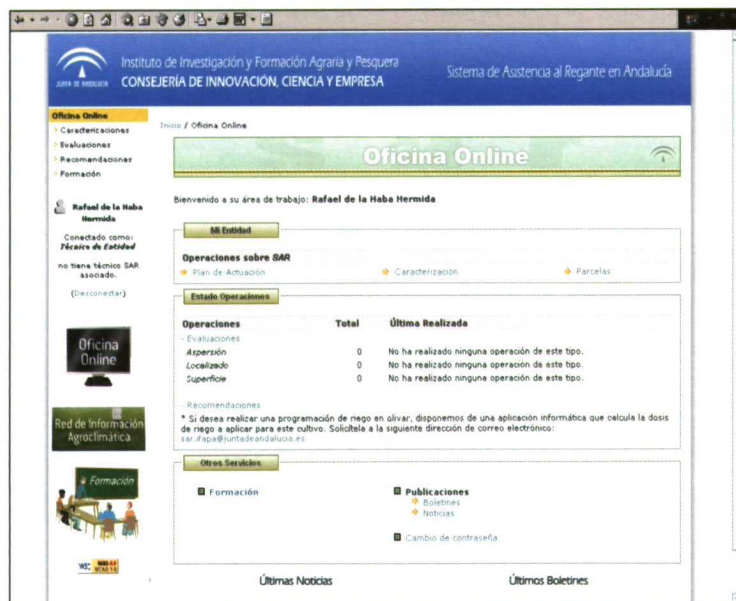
JUNTA DE ANDALUCIA

Instituto de Investigación y Formación Agraria y Pesquera
CONSEJERÍA DE INNOVACIÓN, CIENCIA Y EMPRESA

Sistema de Asistencia al Regante en Andalucía

Oficina Online
Caracterizaciones
Evaluaciones
Recomendaciones
Formación

Rafael de la Haba Hermida

Conectado como: Técnico de Entidad

no tiene técnico SAR asociado.

(Desconectar)

Oficina Online

Red de Información Agroclimática

Formación

W3C WAI-AA WCAG 1.0

Inicio / Oficina Online

Oficina Online

Bienvenido a su área de trabajo: Rafael de la Haba Hermida

Mi Entidad

Operaciones sobre SAR
Plan de Actuación
Caracterización
Parcelas

Estado Operaciones

| Operaciones | Total | Última Realizada |
|---|---|---|
| - Evaluaciones | | |
| Aspersión | 0 | No ha realizado ninguna operación de este tipo. |
| Localizado | 0 | No ha realizado ninguna operación de este tipo. |
| Superficie | 0 | No ha realizado ninguna operación de este tipo. |

- Recomendaciones
* Si desea realizar una programación de riego en olivar, disponemos de una aplicación informática que calcula la dosis de riego a aplicar para este cultivo. Solicítela a la siguiente dirección de correo electrónico: sar.ifapa@juntadeandalucia.es

Otros Servicios

Formación

Publicaciones
Boletines
Noticias

Cambio de contraseña

Últimas Noticias

Últimos Boletines